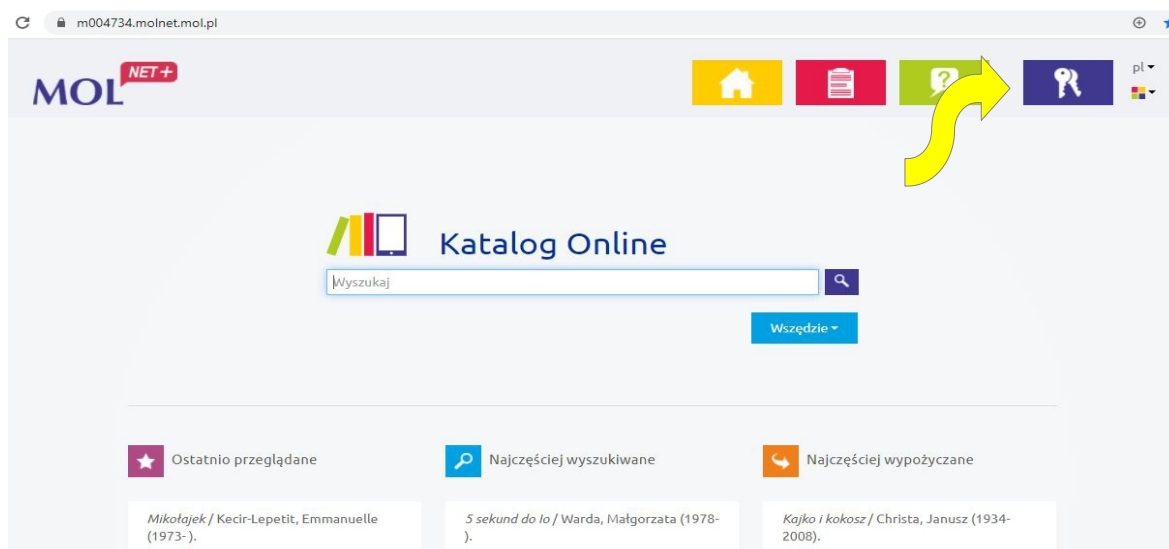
m004734.molnet.mol.pl

MOL NET+

pl

Katalog Online

Wyszukaj

Wszędzie

Ostatnio przeglądane

Najczęściej wyszukiwane

Najczęściej wypożyczane

Mikołajek / Kecir-Lepetit, Emmanuelle (1973- ).

5 sekund do Io / Warda, Małgorzata (1978- ).

Kajko i kokosz / Christa, Janusz (1934-2008).